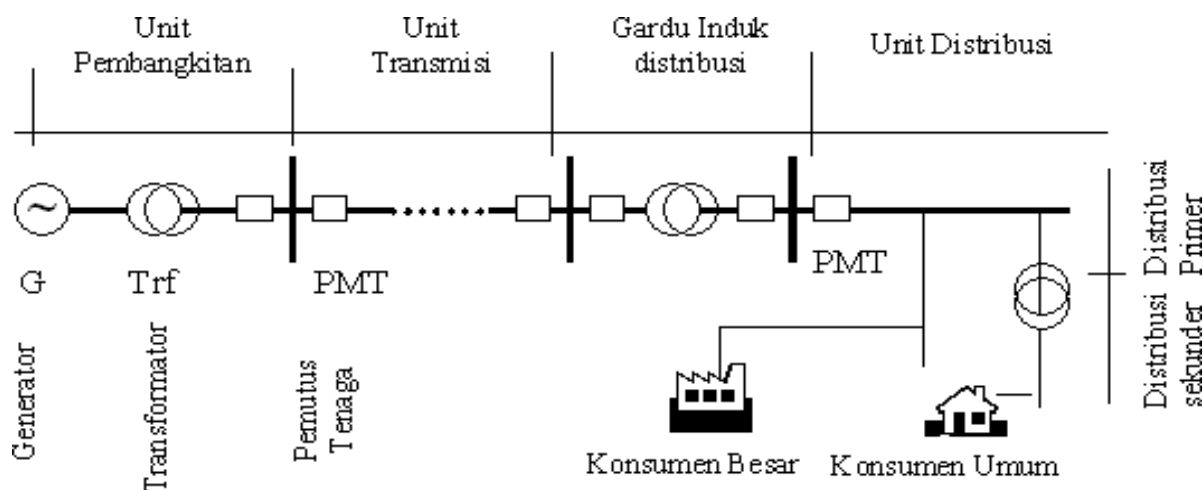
Unit Pembangkitan

Unit Transmisi

Gardu Induk distribusi

Unit Distribusi

~

G

Trf

PMT

PMT

Generator

Transformator

Pemutus Tenaga

Konsumen Besar

Konsumen Umum

Distribusi Primer

Distribusi sekunder